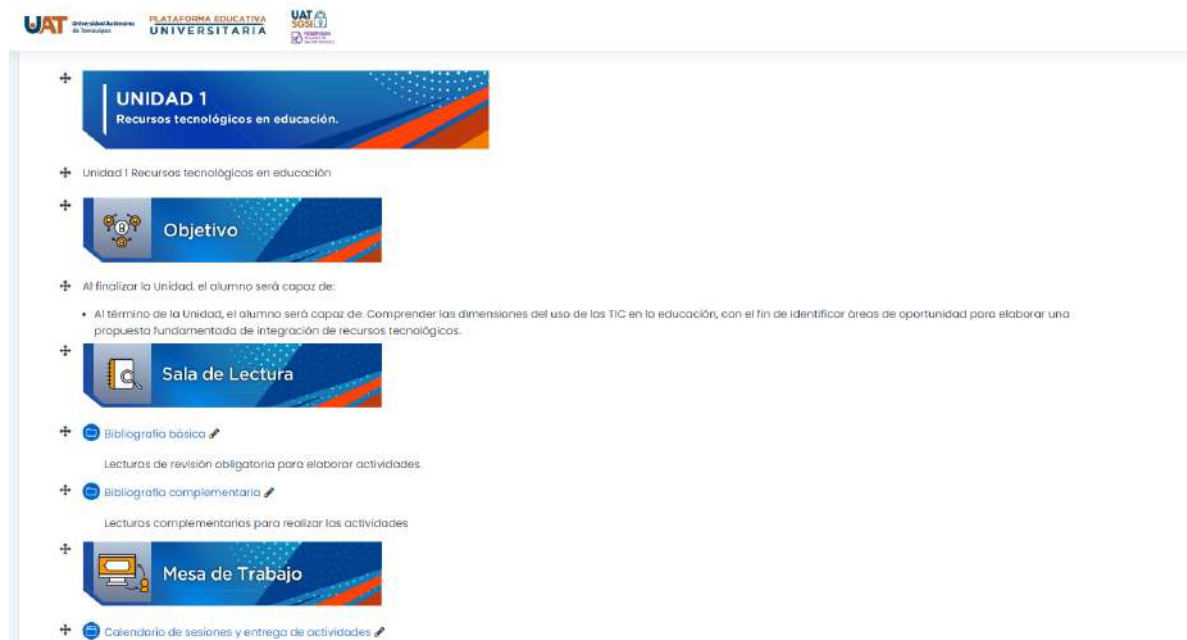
UAT Universidad Autónoma de Tamaulipas PLATAFORMA EDUCATIVA UNIVERSITARIA UAT SGSI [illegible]

UNIDAD 1
Recursos tecnológicos en educación.

Unidad 1 Recursos tecnológicos en educación

Objetivo

Al finalizar la Unidad, el alumno será capaz de:

• Al término de la Unidad, el alumno será capaz de: Comprender las dimensiones del uso de los TIC en la educación, con el fin de identificar áreas de oportunidad para elaborar una propuesta fundamentada de integración de recursos tecnológicos.

Sala de Lectura

Bibliografía básica

Lecturas de revisión obligatoria para elaborar actividades.

Bibliografía complementaria

Lecturas complementarias para realizar las actividades

Mesa de Trabajo

Calendario de sesiones y entrega de actividades